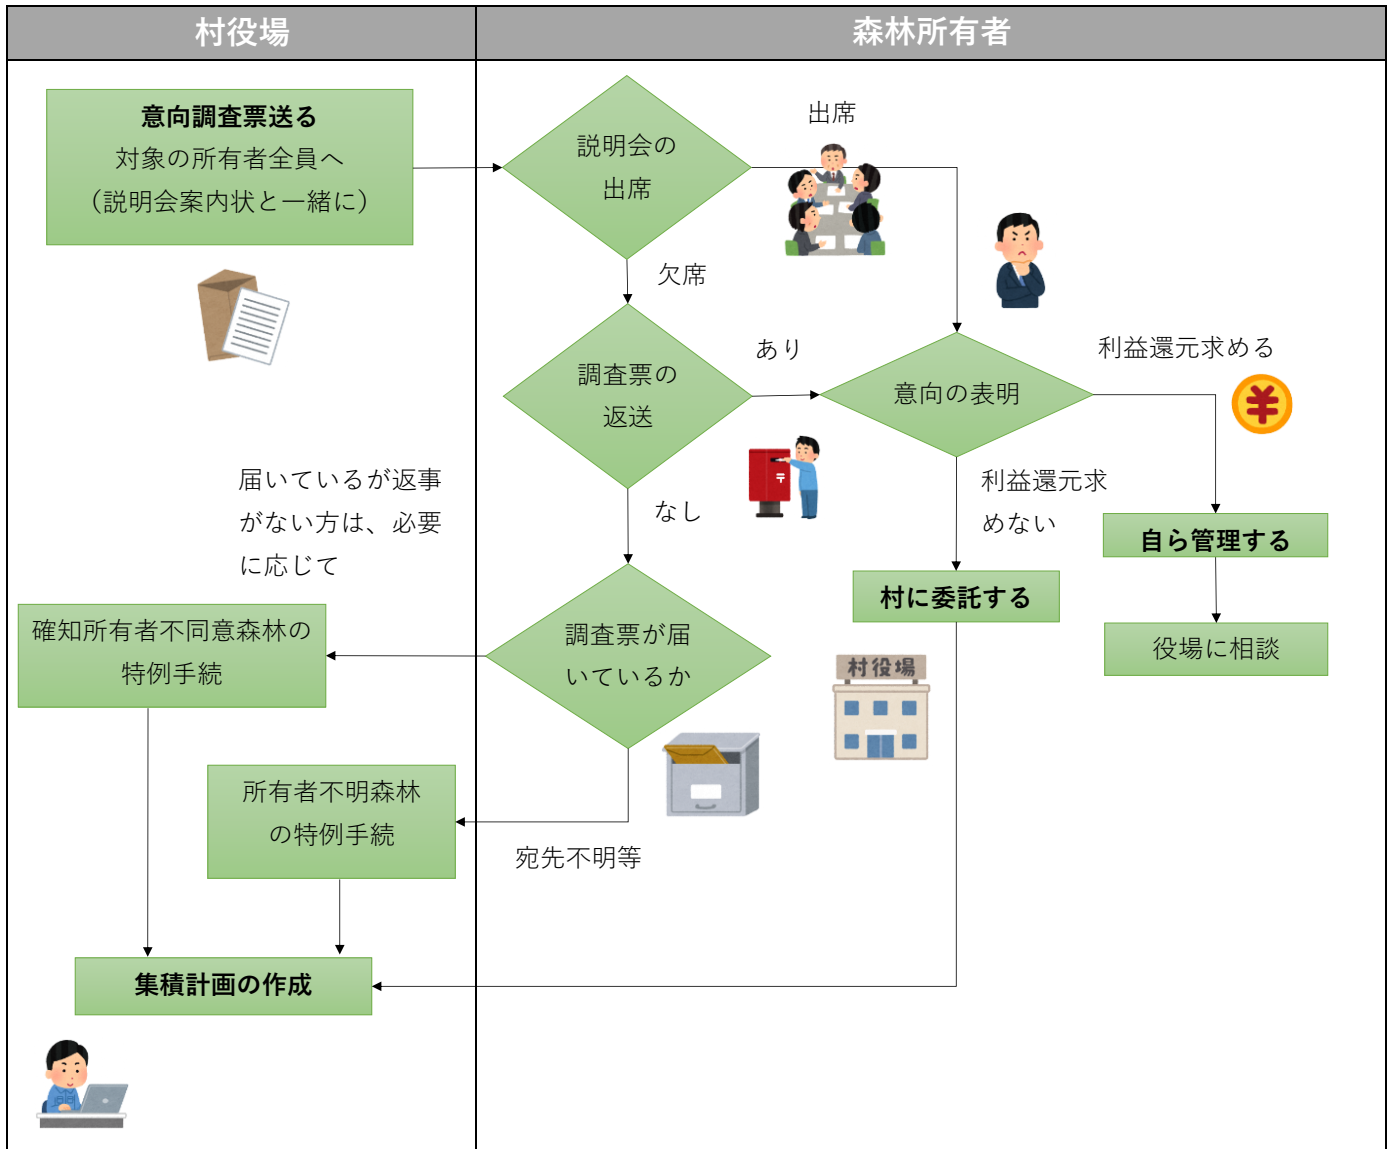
| 村役場 | 森林所有者 |
|---|---|

意向調査票送る
対象の所有者全員へ
（説明会案内状と一緒に）

説明会の出席

出席

欠席

調査票の返送

あり

意向の表明

利益還元求める

¥

届いているが返事がない方は、必要に応じて

なし

利益還元求めない

自ら管理する

村に委託する

調査票が届いているか

確知所有者不同意森林の特例手続

役場に相談

村役場

所有者不明森林の特例手続

宛先不明等

集積計画の作成